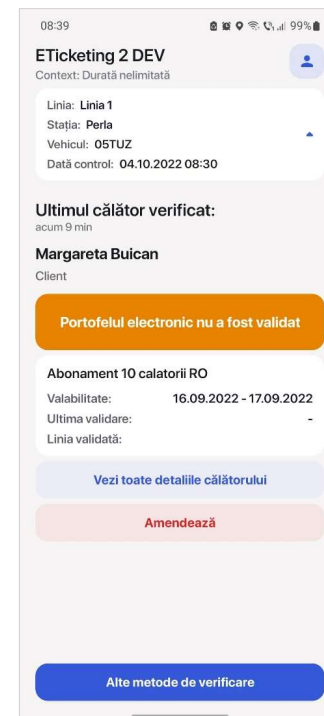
08:39 99%

ETicketing 2 DEV
Context: Durată nelimitată

Linia: Linia 1
Stația: Perla
Vehicul: 05TUZ
Dată control: 04.10.2022 08:30

Ultimul călător verificat:
acum 9 min

Margareta Buican
Client

Portofelul electronic nu a fost validat

Abonament 10 calatorii RO

| | |
|---|---|
| Valabilitate: | 16.09.2022 - 17.09.2022 |
| Ultima validare: | - |
| Linia validată: | |

Vezi toate detaliile călătorului

Amendează

Alte metode de verificare